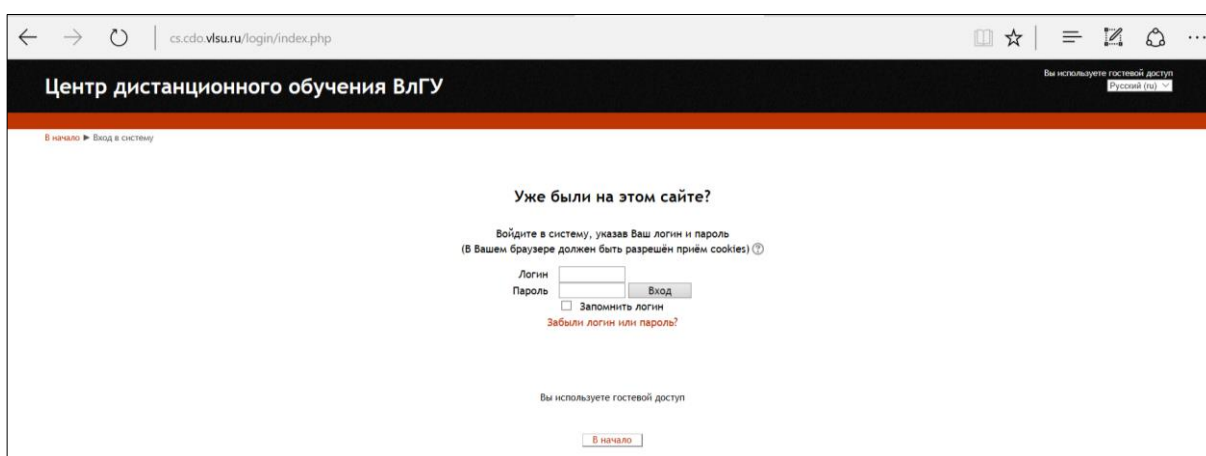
cs.cdo.vlsu.ru/login/index.php

Центр дистанционного обучения ВлГУ

Вы используете гостевой доступ
Русский (ru)

В начало ► Вход в систему

Уже были на этом сайте?

Войдите в систему, указав Ваш логин и пароль
(В Вашем браузере должен быть разрешён приём cookies)

Логин
Пароль
Вход
Запомнить логин
Забыли логин или пароль?

Вы используете гостевой доступ

В начало